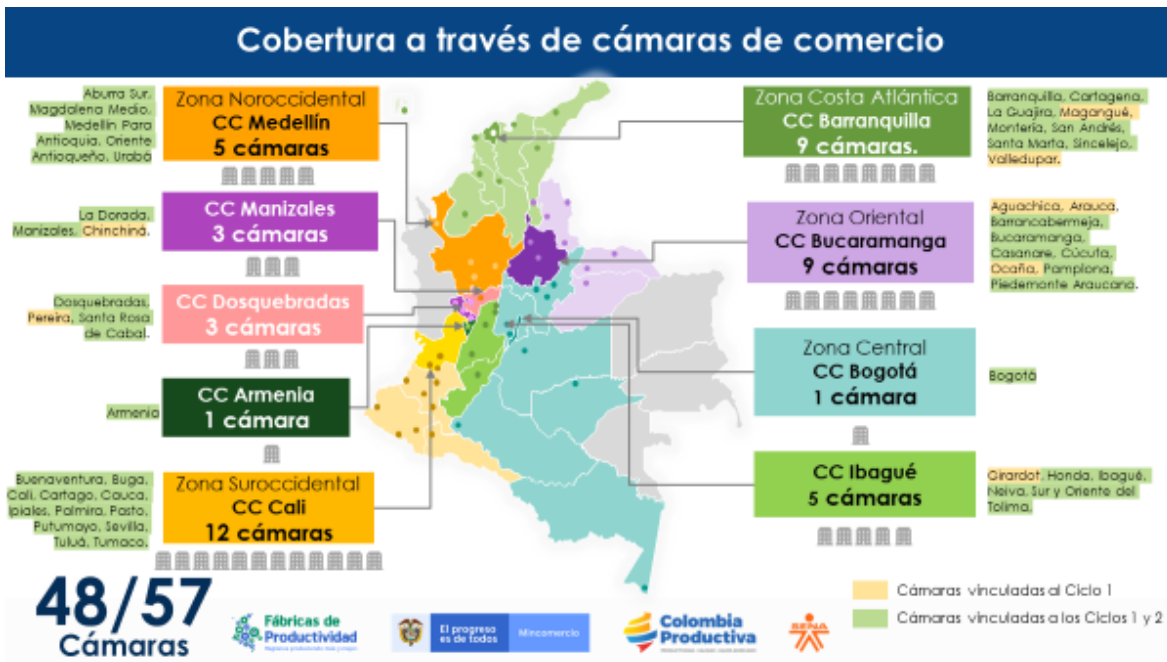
Cobertura a través de cámaras de comercio

Aburrá Sur, Magdalena Medio, Medellín Para Antioquia, Oriente Antioqueño, Urabá

Zona Noroccidental
CC Medellín
5 cámaras

La Dorada, Manizales, Chinchiná.

CC Manizales
3 cámaras

Dosquebradas, Pereira, Santa Rosa de Cabal.

CC Dosquebradas
3 cámaras

Armenia

CC Armenia
1 cámara

Buenaventura, Buga, Cali, Cartago, Cauca, Ipiales, Palmira, Pasto, Putumayo, Sevilla, Tuluá, Tumaco.

Zona Suroccidental
CC Cali
12 cámaras

Zona Costa Atlántica
CC Barranquilla
9 cámaras.

Barranquilla, Cartagena, La Guajira, Magangué, Montería, San Andrés, Santa Marta, Sincelejo, Valledupar.

Zona Oriental
CC Bucaramanga
9 cámaras

Aguachica, Arauca, Barrancabermeja, Bucaramanga, Casanare, Cúcuta, Ocaña, Pamplona, Piedemonte Araucano.

Zona Central
CC Bogotá
1 cámara

Bogotá

CC Ibagué
5 cámaras

Girardot, Honda, Ibagué, Neiva, Sur y Oriente del Tolima.

48/57
Cámaras

Cámaras vinculadas al Ciclo 1
Cámaras vinculadas a los Ciclos 1 y 2

Fábricas de Productividad
El progreso es de todos
Mincomercio
Colombia Productiva
SENA